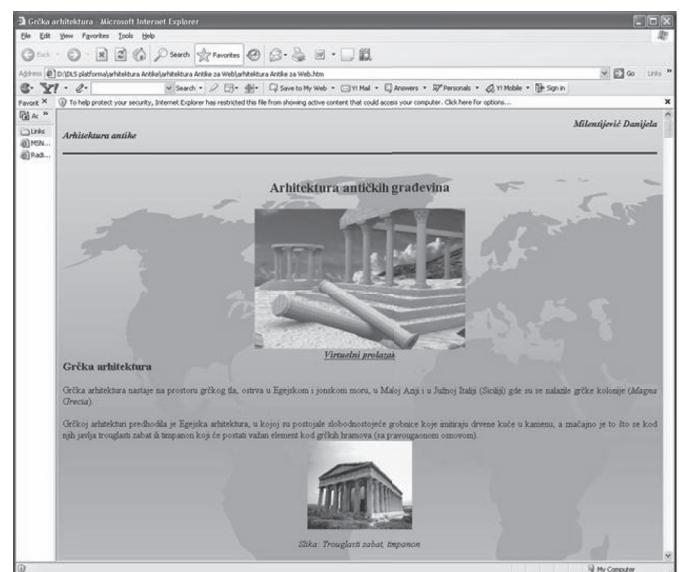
Grčka arhitektura - Microsoft Internet Explorer

File Edit View Favorites Tools Help

Back Search Favorites

Address D:\DLS platforma\arhitektura Antike\arhitektura Antike za Web\arhitektura Antike za Web.htm

Go Links

Search Save to My Web Y! Mail Answers Personals Y! Mobile Sign in

Favorit ×

To help protect your security, Internet Explorer has restricted this file from showing active content that could access your computer. Click here for options...

Links
MSN...
Radi...

Arhitektura antike

Milentijević Danijela

Arhitektura antičkih građevina

Virtuelni prolazak

Grčka arhitektura

Grčka arhitektura nastaje na prostoru grčkog tla, ostrva u Egejskom i jonskom moru, u Maloj Aziji i u Južnoj Italiji (Siciliji) gde su se nalazile grčke kolonije (Magna Grecia).

Grčkoj arhitekturi predhodila je Egejska arhitektura, u kojoj su postojale slobodnostojeće grobnice koje imitiraju drvene kuće u kamenu, a značajno je to što se kod njih javlja trouglasti zabat ili timpanon koji će postati važan element kod grčkih hramova (sa pravougaonom osnovom).

Slika: Trouglasti zabat, timpanon

My Computer